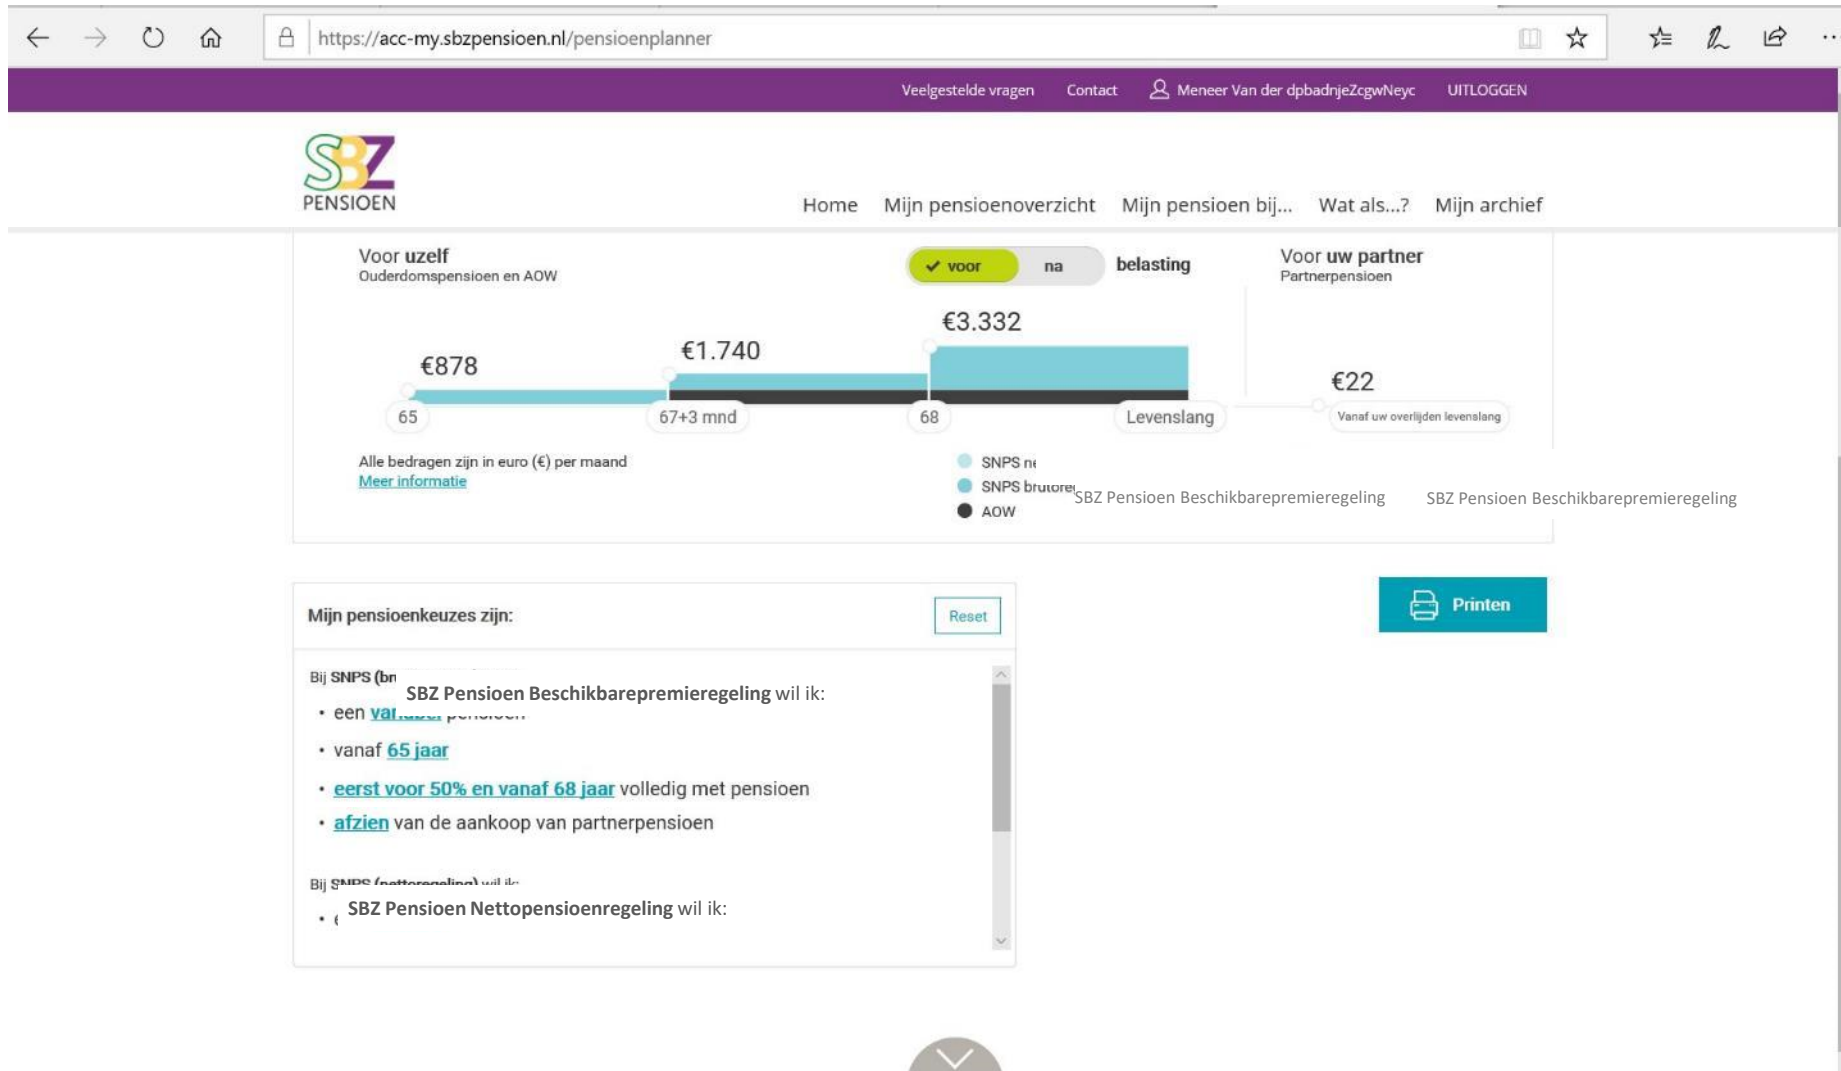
https://acc-my.sbzpensioen.nl/pensioenplanner

Veelgestelde vragen Contact Meneer Van der dpbadnjeZcgwNeyc UITLOGGEN

SBZ PENSIOEN

Home Mijn pensioenoverzicht Mijn pensioen bij... Wat als...? Mijn archief

Voor uzelf
Ouderdomspensioen en AOW

✔ voor na belasting

Voor uw partner
Partnerpensioen

€878 €1.740 €3.332

65 67+3 mnd 68 Levenslang

€22
Vanaf uw overlijden levenslang

Alle bedragen zijn in euro (€) per maand
Meer informatie

SNPS n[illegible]
SNPS bruto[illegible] SBZ Pensioen Beschikbarepremieregeling SBZ Pensioen Beschikbarepremieregeling
AOW

Printen

Mijn pensioenkeuzes zijn:

Reset

Bij SNPS (br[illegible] SBZ Pensioen Beschikbarepremieregeling wil ik:
• een var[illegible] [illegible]
• vanaf 65 jaar
• eerst voor 50% en vanaf 68 jaar volledig met pensioen
• afzien van de aankoop van partnerpensioen

Bij S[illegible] wil ik:
• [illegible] SBZ Pensioen Nettopensioenregeling wil ik: